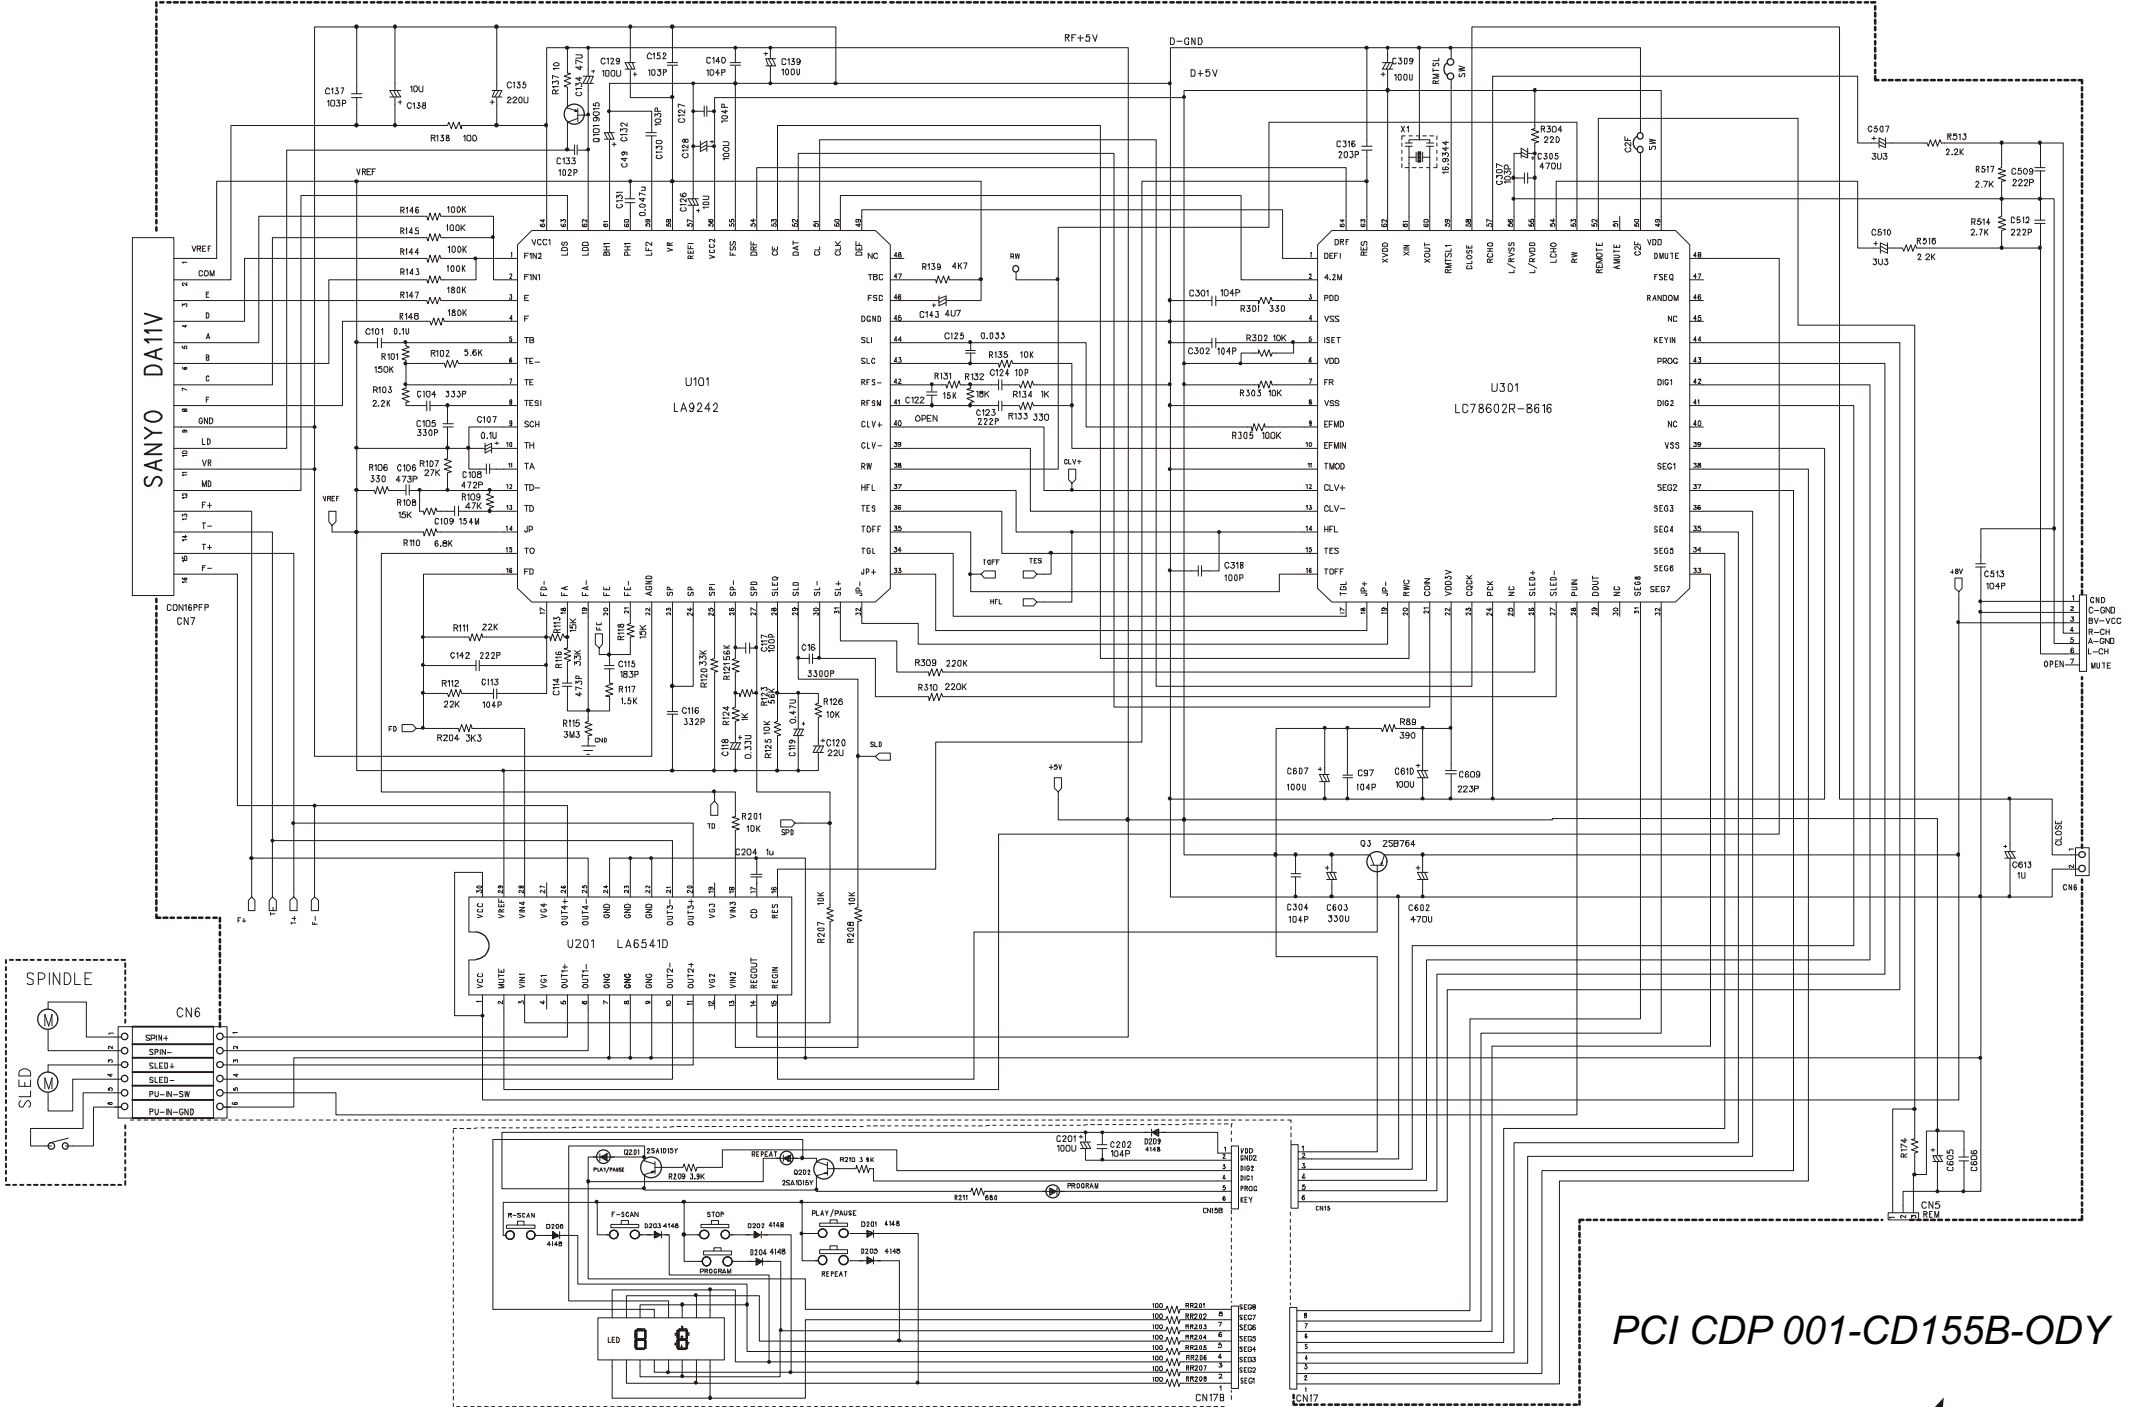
RF+5V
D-GND
D+5V

C137 103P
10U C138
C135 220U
R138 100
R137 10
C134 47U
C129 100U
C152 103P
C140 104P
C139 100U
Q101 9015
C132
C49
C130 103P
C127
C128
104P
100U
C133 102P
C131 0.047u
C126 10U
VREF

R146 100K
R145 100K
R144 100K
R143 100K
R147 180K
R148 180K
C101 0.1U
R101 150K
R102 5.6K
R103 2.2K
C104 333P
C105 330P
C107 0.1U
R106 330
C106 473P
R107 27K
C108 472P
R108 15K
R109 47K
C109 154M
R110 6.8K
VREF

SANYO DA11V
VREF
COM
E
D
A
B
C
F
GND
LD
VR
MD
F+
T-
T+
F-
CON16PFP
CN7

U101
LA9242

VCC1 LDS LDD BH1 PH1 LF2 VR REFI VCC2 FSS DRF CE DAT CL CLK DEF
F1N2 F1N1 E F TB TE- TE TESI SCH TH TA TD- TD JP TO FD
NC TBC FSC DGND SLI SLC RFS- RFSM CLV+ CLV- RW HFL TES TOFF TGL JP+
FD- FA FA- FE FE- AGND SP SP SPI SP- SPD SLEQ SLD SL- SL+ JP-

R139 4K7
C143 4U7
C125 0.033
R135 10K
R131 R132 C124 10P
C122 15K 10K R134 1K
OPEN C123 222P R133 330
RW
CLV+
TOFF
TES
HFL

R111 22K
R113 15K
R118 15K
C142 222P
R116 33K
C115 183P
R112 C113
22K 104P
C114 473P
R117 1.5K
R115 3M3
GND
R120 33K
R121 56K
C117 100P
C16
3300P
R309 220K
R310 220K
C116 332P
R123 56K
R124 1K
R126 10K
C118 0.33U
R125 10K
C119 0.47U
C120 22U
FD
R204 3K3
SLD

TD
R201 10K
SPD
C204 1u

U201 LA6541D
VCC VREF VIN4 VG4 OUT4+ OUT4- GND GND GND OUT3- OUT3+ VG3 VIN3 CD RES
VCC MUTE VIN1 VG1 OUT1+ OUT1- GND GND GND OUT2- OUT2+ VG2 VIN2 REGOUT REGIN
R207 10K
R208 10K
F+ T- T+ F-

SPINDLE
SLED
CN6
SPIN+
SPIN-
SLED+
SLED-
PU-IN-SW
PU-IN-GND

C309 100U
RMTSL SW
C316 203P
X1 16.9344
R304 220
C305 470U
C307 103P
C2F SW

U301
LC78602R-B616
DRF RES XVDD XIN XOUT RMTSL1 CLOSE RCHO L/RVSS L/RVDD LCHO RW REMOTE AMUTE C2F VDD
DEFI 4.2M PDD VSS ISET VDD FR VSS EFMD EFMIN TMOD CLV+ CLV- HFL TES TOFF
DMUTE FSEQ RANDOM NC KEYIN PROG DIG1 DIG2 NC VSS SEG1 SEG2 SEG3 SEG4 SEG5 SEG6 SEG7
TGL JP+ JP- RWC CON VDD3V CQCK PCK NC SLED+ SLED- PUN DOUT NC SEG8
C301 104P R301 330
R302 10K
C302 104P
R303 10K
R305 100K
C318 100P

C507 3U3
R513 2.2K
R517 2.7K
C509 222P
R514 2.7K
C512 222P
C510 3U3
R516 2.2K
+8V
C513 104P
GND
C-GND
8V-VCC
R-CH
A-GND
L-CH
OPEN MUTE

R89 390
C607 100U
C97 104P
C610 100U
C609 223P
+5V
Q3 2SB764
C304 104P
C603 330U
C602 470U
C613 1U
CLOSE
CN6

C201 100U
C202 104P
D209 4148
Q201 2SA1015Y
PLAY/PAUSE
R209 3.9K
REPEAT
D202 2SA1015Y
R210 3.9K
R211 680
PROGRAM
VDD GND2 DIG2 DIG1 PROG KEY
CN15B
CN15
R-SCAN D208 4148
F-SCAN D203 4148
STOP D202 4148
PLAY/PAUSE D201 4148
PROGRAM D204 4148
REPEAT D205 4148
LED
100 RR201 SEG8
100 RR202 SEG7
100 RR203 SEG6
100 RR204 SEG5
100 RR205 SEG4
100 RR206 SEG3
100 RR207 SEG2
100 RR208 SEG1
CN17B
CN17
R174
C605
C606
CN5 REM

PCI CDP 001-CD155B-ODY